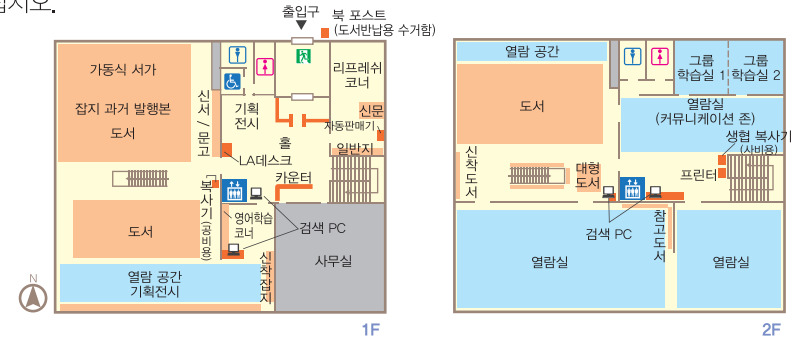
십시오.

출입구
북 포스트
(도서반납용 수거함)

가동식 서가
잡지 과거 발행본
도서
신서 / 문고
기획전시
리프레쉬 코너
홀
신문
자동판매기
일반지
LA데스크
카운터
복사기 (공비용)
영어학습 코너
검색 PC
도서
신착잡지
사무실
열람 공간
기획전시
N
1F

열람 공간
그룹 학습실 1
그룹 학습실 2
도서
열람실
(커뮤니케이션 존)
생협 복사기
(사비용)
신착도서
대형도서
프린터
검색 PC
참고도서
열람실
열람실
2F